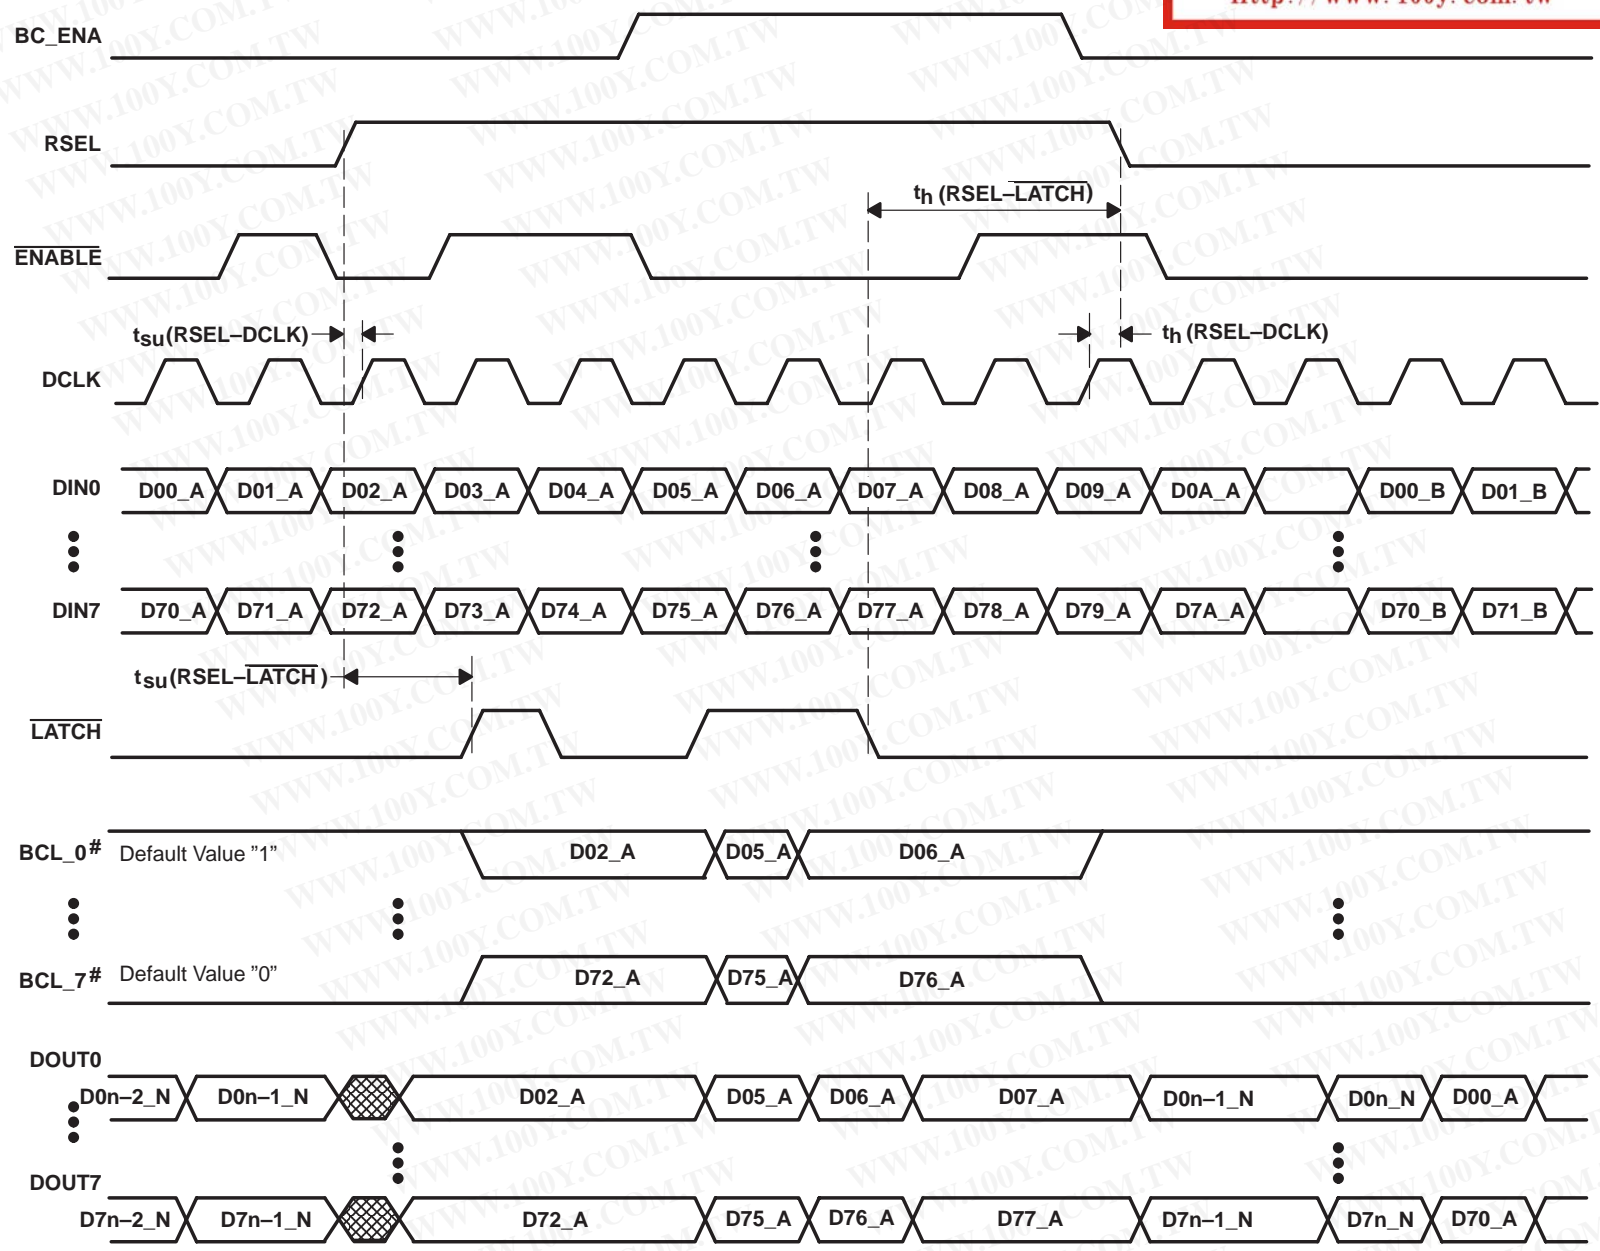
http://www.100y.com.tw

BC_ENA

RSEL

$t_h$ (RSEL–$\overline{\text{LATCH}}$)

$\overline{\text{ENABLE}}$

$t_{su}$(RSEL–DCLK)

$t_h$ (RSEL–DCLK)

DCLK

DIN0 D00_A D01_A D02_A D03_A D04_A D05_A D06_A D07_A D08_A D09_A D0A_A D00_B D01_B

DIN7 D70_A D71_A D72_A D73_A D74_A D75_A D76_A D77_A D78_A D79_A D7A_A D70_B D71_B

$t_{su}$(RSEL–$\overline{\text{LATCH}}$)

$\overline{\text{LATCH}}$

BCL_0# Default Value "1" D02_A D05_A D06_A

BCL_7# Default Value "0" D72_A D75_A D76_A

DOUT0 D0n–2_N D0n–1_N D02_A D05_A D06_A D07_A D0n–1_N D0n_N D00_A

DOUT7 D7n–2_N D7n–1_N D72_A D75_A D76_A D77_A D7n–1_N D7n_N D70_A

WWW.100Y.COM.TW